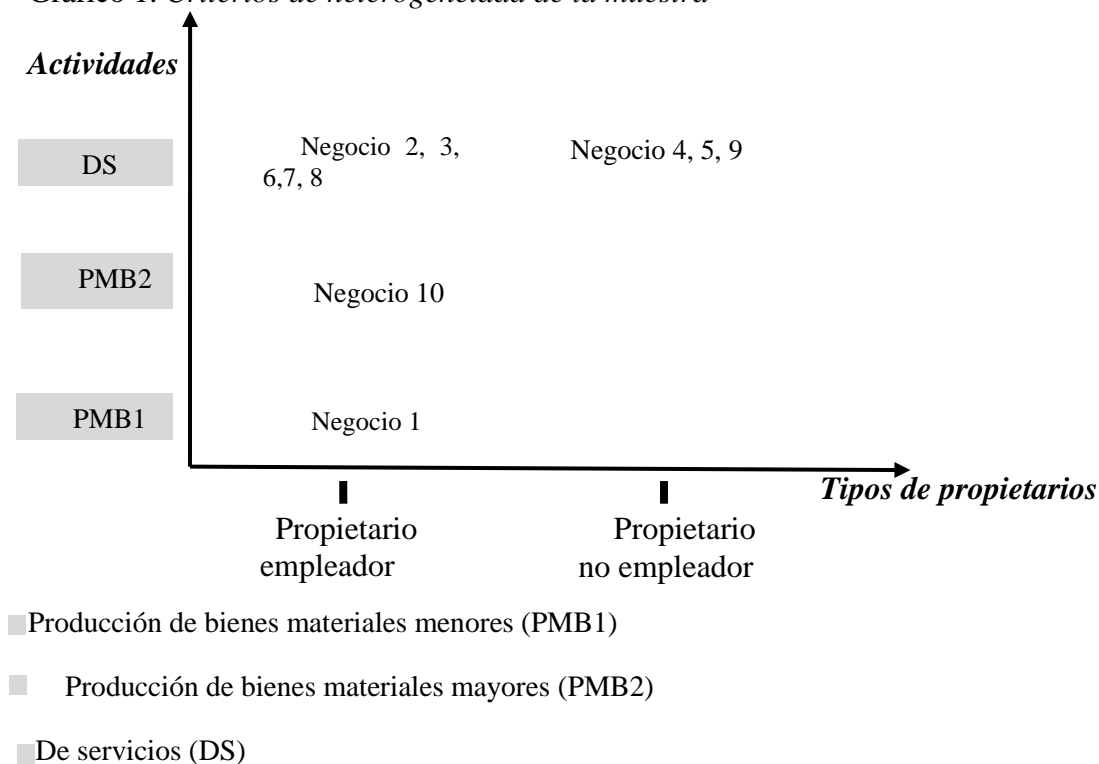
Gráfico 1. Criterios de heterogeneidad de la muestra

Actividades

DS

Negocio 2, 3, 6,7, 8

Negocio 4, 5, 9

PMB2

Negocio 10

PMB1

Negocio 1

Tipos de propietarios

Propietario empleador

Propietario no empleador

Producción de bienes materiales menores (PMB1)

Producción de bienes materiales mayores (PMB2)

De servicios (DS)